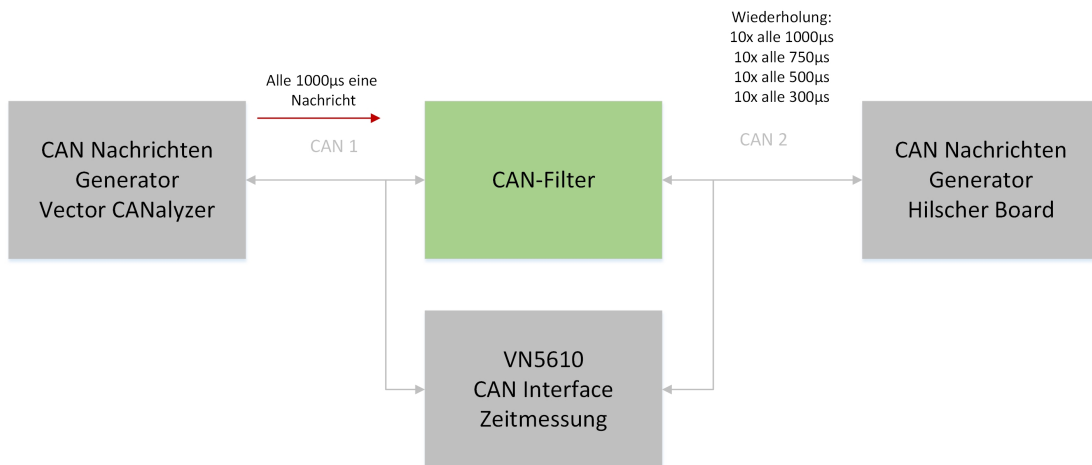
Wiederholung:
10x alle 1000µs
10x alle 750µs
10x alle 500µs
10x alle 300µs

Alle 1000µs eine Nachricht

CAN Nachrichten Generator Vector CANalyzer

CAN 1

CAN-Filter

CAN 2

CAN Nachrichten Generator Hilscher Board

VN5610
CAN Interface
Zeitmessung